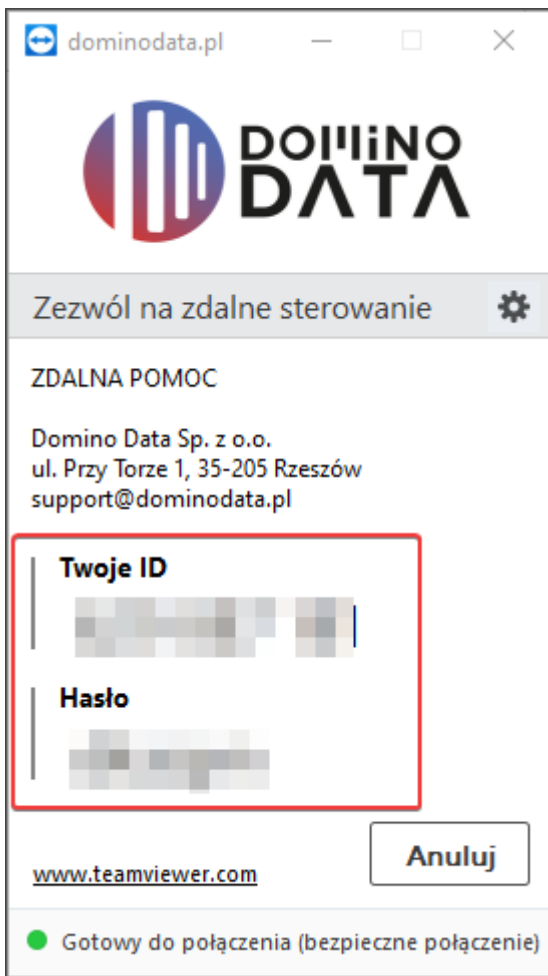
dominodata.pl

DOMINO DATA

Zezwól na zdalne sterowanie

ZDALNA POMOC

Domino Data Sp. z o.o.
ul. Przy Torze 1, 35-205 Rzeszów
support@dominodata.pl

Twoje ID
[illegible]

Hasło
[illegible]

Anuluj

www.teamviewer.com

Gotowy do połączenia (bezpieczne połączenie)